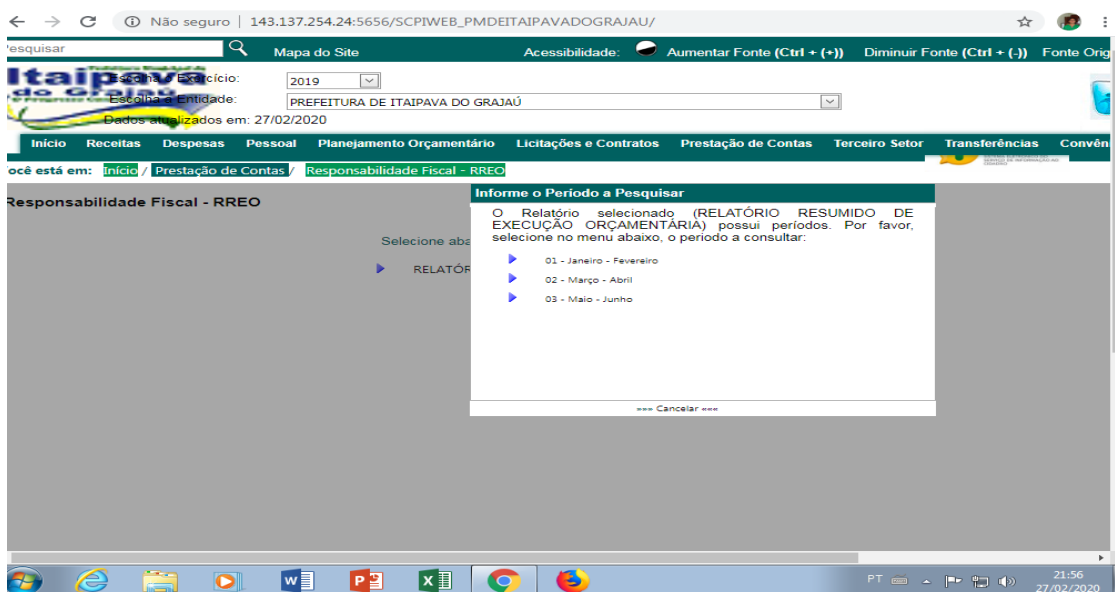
Não seguro | 143.137.254.24:5656/SCPIWEB_PMDEITAIPAVADOGRAJAU/

esquisar

Mapa do Site

Acessibilidade: Aumentar Fonte (Ctrl + (+)) Diminuir Fonte (Ctrl + (-)) Fonte Orig

Itaipava do Grajaú

Escolha o Exercício: 2019

Escolha a Entidade: PREFEITURA DE ITAIPAVA DO GRAJAÚ

Dados atualizados em: 27/02/2020

Início Receitas Despesas Pessoal Planejamento Orçamentário Licitações e Contratos Prestação de Contas Terceiro Setor Transferências Convên

ocê está em: Início / Prestação de Contas / Responsabilidade Fiscal - RREO

Responsabilidade Fiscal - RREO

Selecione aba

RELATÓR

Informe o Periodo a Pesquisar

O Relatório selecionado (RELATÓRIO RESUMIDO DE EXECUÇÃO ORÇAMENTÁRIA) possui períodos. Por favor, selecione no menu abaixo, o periodo a consultar:

01 - Janeiro - Fevereiro

02 - Março - Abril

03 - Maio - Junho

»»» Cancelar «««

PT 21:56 27/02/2020